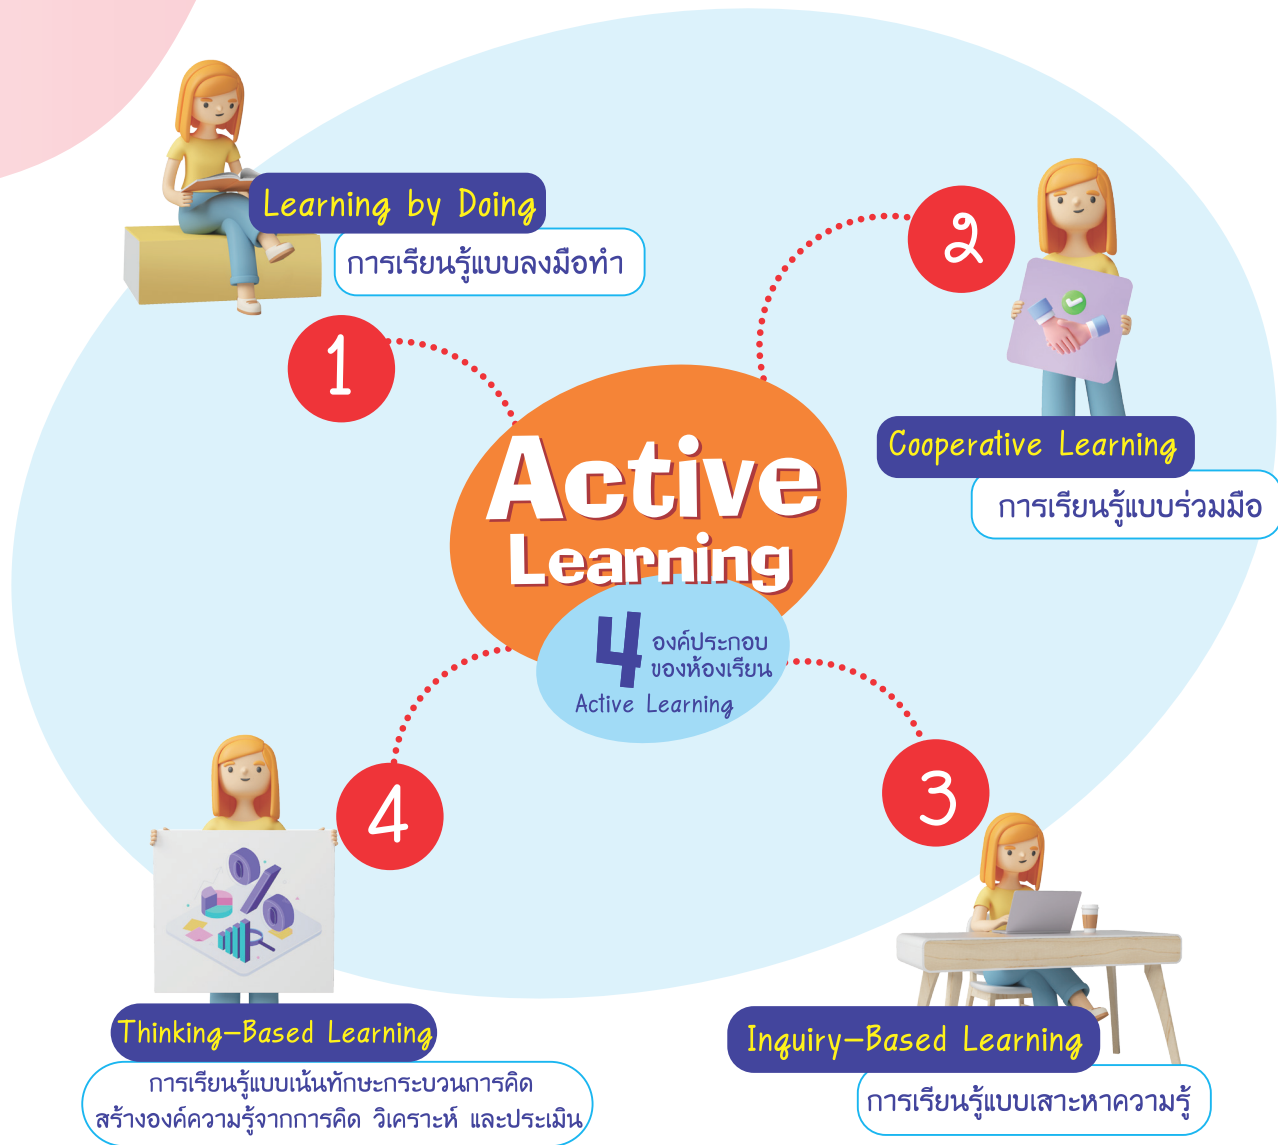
Learning by Doing
การเรียนรู้แบบลงมือทำ

1

๒

Cooperative Learning
การเรียนรู้แบบร่วมมือ

Active Learning

4 องค์ประกอบของห้องเรียน Active Learning

4

3

Thinking-Based Learning
การเรียนรู้แบบเน้นทักษะกระบวนการคิด สร้างองค์ความรู้จากการคิด วิเคราะห์ และประเมิน

Inquiry-Based Learning
การเรียนรู้แบบเสาะหาความรู้